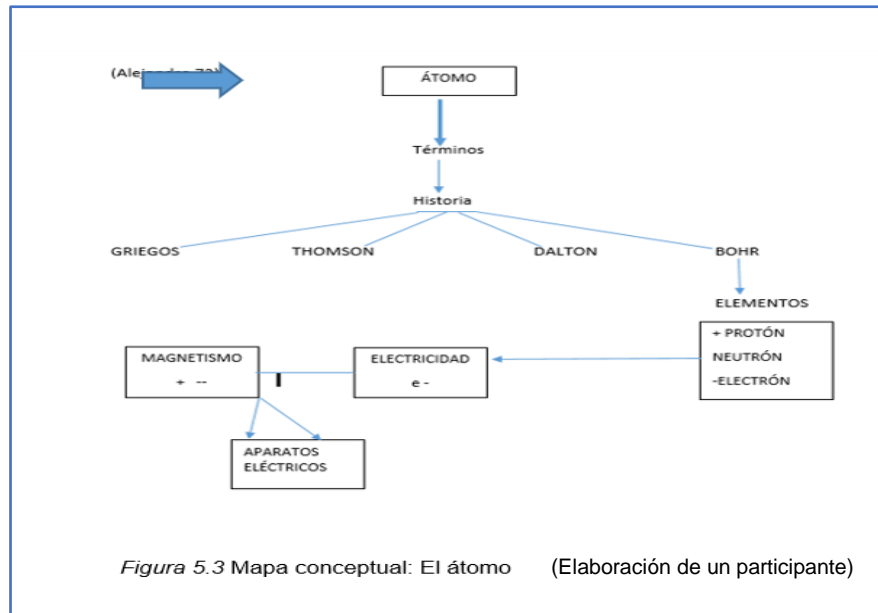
(Ale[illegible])

ÁTOMO

Términos

Historia

GRIEGOS

THOMSON

DALTON

BOHR

ELEMENTOS

+ PROTÓN
NEUTRÓN
-ELECTRÓN

ELECTRICIDAD
e -

MAGNETISMO
+ --

APARATOS ELÉCTRICOS

*Figura 5.3* Mapa conceptual: El átomo (Elaboración de un participante)